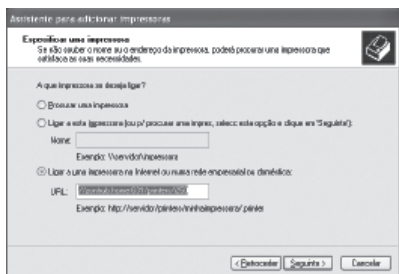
Assistente para adicionar impressoras

Especificar uma impressora
Se não souber o nome ou o endereço da impressora, poderá procurar uma impressora que satisfaça as suas necessidades.

A que impressora se deseja ligar?

Procurar uma impressora

Ligar a esta impressora (ou p/ procurar uma impres. selecc. esta opção e clique em 'Seguinte'):

Nome:

Exemplo: \\servidor\impressora

Ligar a uma impressora na Internet ou numa rede empresarial ou doméstica:

URL: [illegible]

Exemplo: http://servidor/printers/minhaimpressora/.printer

< Retroceder | Seguinte > | Cancelar